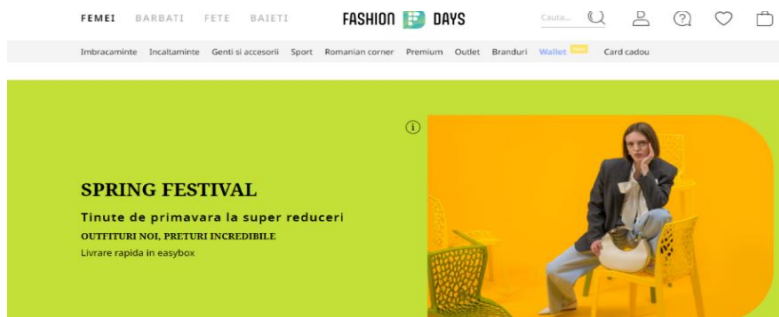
FEMEI BARBATI FETE BAIETI

FASHION DAYS

Cauta...

Imbracaminte Incaltaminte Genti si accesorii Sport Romanian corner Premium Outlet Branduri Wallet New Card cadou

SPRING FESTIVAL

Tinute de primavara la super reduceri

OUTFITURI NOI, PRETURI INCREDIBILE

Livrare rapida in easybox